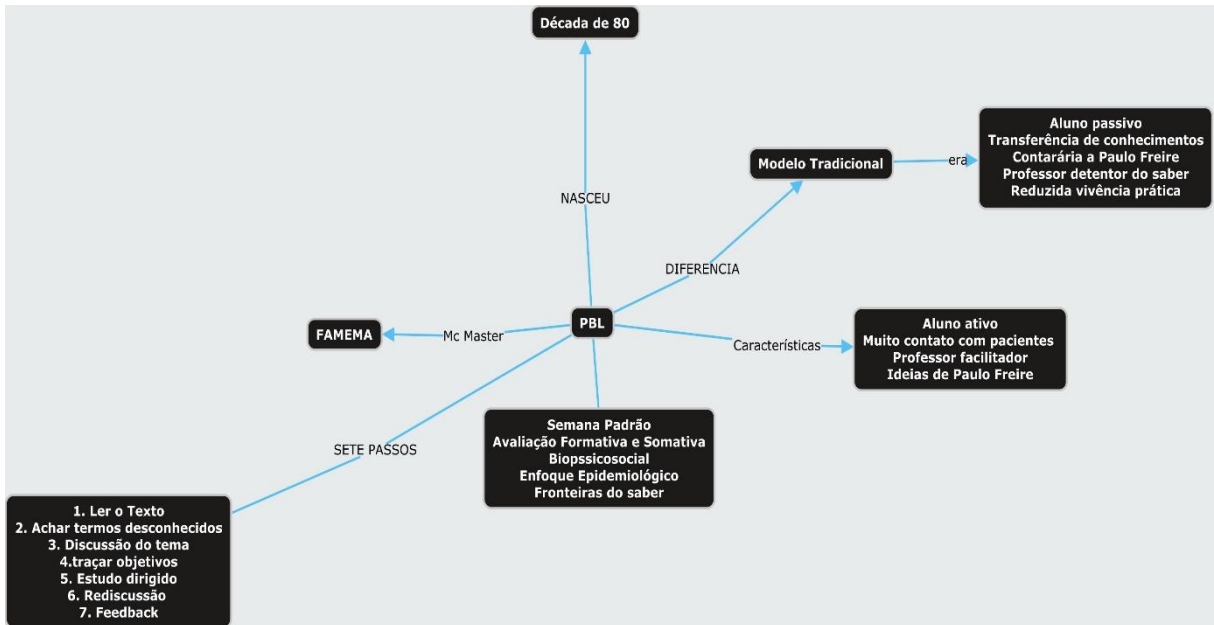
Década de 80

NASCEU

Modelo Tradicional

era

Aluno passivo
Transferência de conhecimentos
Contarária a Paulo Freire
Professor detentor do saber
Reduzida vivência prática

DIFERENCIA

FAMEMA

Mc Master

PBL

Características

Aluno ativo
Muito contato com pacientes
Professor facilitador
Ideias de Paulo Freire

SETE PASSOS

Semana Padrão
Avaliação Formativa e Somativa
Biopssicosocial
Enfoque Epidemiológico
Fronteiras do saber

1. Ler o Texto
2. Achar termos desconhecidos
3. Discussão do tema
4.traçar objetivos
5. Estudo dirigido
6. Rediscussão
7. Feedback